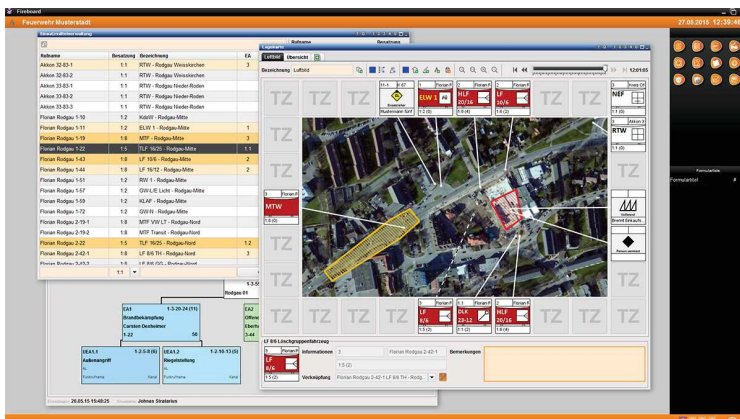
Fireboard
Feuerwehr Musterstadt
27.08.2015 12:39:48

Einsatzkräfteverwaltung

| Rufname | Besatzung | Bezeichnung | EA |
|---|---|---|---|
| Akkon 32-83-1 | 1:1 | RTW - Rodgau Weiskirchen | 3 |
| Akkon 32-83-2 | 1:1 | RTW - Rodgau Weiskirchen | |
| Akkon 33-83-1 | 1:1 | RTW - Rodgau Nieder-Roden | |
| Akkon 33-83-2 | 1:1 | RTW - Rodgau Nieder-Roden | |
| Akkon 33-83-3 | 1:1 | RTW - Rodgau Nieder-Roden | |
| Florian Rodgau 1-10 | 1:2 | KdoW - Rodgau-Mitte | |
| Florian Rodgau 1-11 | 1:2 | ELW 1 - Rodgau-Mitte | 1 |
| Florian Rodgau 1-19 | 1:8 | MTF - Rodgau-Mitte | 3 |
| Florian Rodgau 1-22 | 1:5 | TLF 16/25 - Rodgau-Mitte | 1.1 |
| Florian Rodgau 1-43 | 1:8 | LF 10/6 - Rodgau-Mitte | 2 |
| Florian Rodgau 1-44 | 1:8 | LF 16/12 - Rodgau-Mitte | 2 |
| Florian Rodgau 1-51 | 1:2 | RW 1 - Rodgau-Mitte | |
| Florian Rodgau 1-57 | 1:2 | GW-L/E Licht - Rodgau-Mitte | |
| Florian Rodgau 1-59 | 1:2 | KLAF - Rodgau-Mitte | |
| Florian Rodgau 1-72 | 1:2 | GW-N - Rodgau-Mitte | |
| Florian Rodgau 2-19-1 | 1:8 | MTF VW LT - Rodgau-Nord | |
| Florian Rodgau 2-19-2 | 1:8 | MTF Transit - Rodgau-Nord | |
| Florian Rodgau 2-22 | 1:5 | TLF 16/25 - Rodgau-Nord | 1.2 |
| Florian Rodgau 2-42-1 | 1:8 | LF 8/6 TH - Rodgau-Nord | 3 |

Rufname Besatzung

Lagekarte
Luftbild Übersicht
Bezeichnung Luftbild
12:01:05

TZ TZ TZ TZ TZ TZ TZ TZ TZ TZ TZ TZ TZ TZ TZ TZ TZ TZ TZ TZ

ELW 1 HLF 20/16 LF 10/6 NEF RTW MTW LF 8/6 DLK 23-12 HLF 20/16
Musternamen Kerf
Schwerer Brandabschnitt

LF 8/6 Löschgruppenfahrzeug
Informationen 3 Florian Rodgau 2-42-1 Bemerkungen
1:5 (2)
Verknüpfung Florian Rodgau 2-42-1 LF 8/6 TH - Rodg...

EA1 1-3-20-24 (11)
Brandbekämpfung
Carsten Oestheimer
1-22 50

Rodgau 01

UEA1.1 1-3-5-8 (8)
Außenangriff

UEA1.2 1-2-10-13 (5)
Riegelstellung

Erstelldatum 26.05.15 15:40:25 Johnas Stratarius

Formularbild